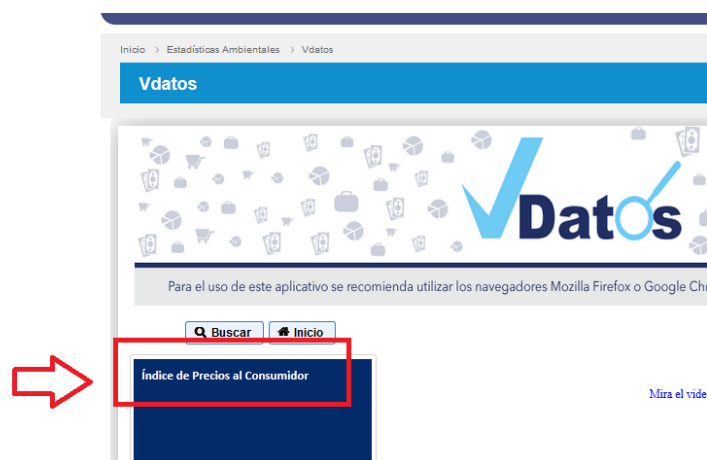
Inicio › Estadísticas Ambientales › Vdatos

Vdatos

VDatos

Para el uso de este aplicativo se recomienda utilizar los navegadores Mozilla Firefox o Google Chr

Buscar
Inicio

Índice de Precios al Consumidor

Mira el vide